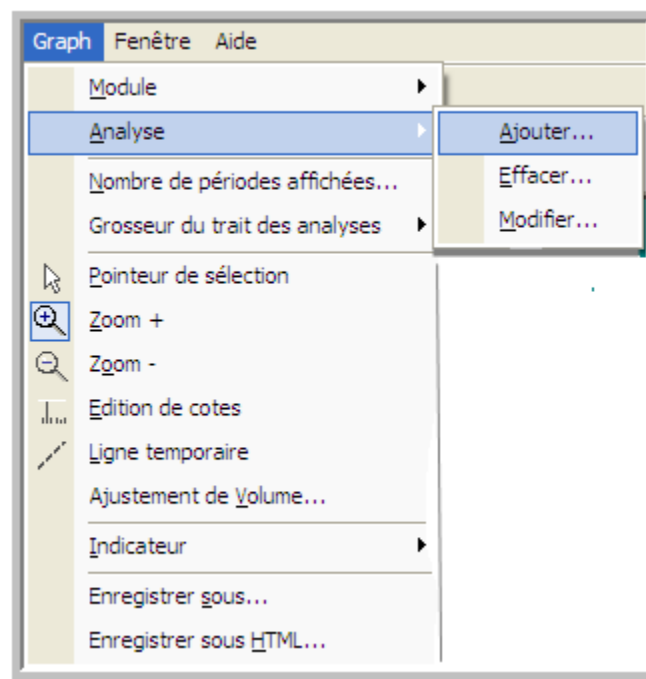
Graph Fenêtre Aide

Module
Analyse
Nombre de périodes affichées...
Grosseur du trait des analyses
Pointeur de sélection
Zoom +
Zoom -
Edition de cotes
Ligne temporaire
Ajustement de Volume...
Indicateur
Enregistrer sous...
Enregistrer sous HTML...

Ajouter...
Effacer...
Modifier...